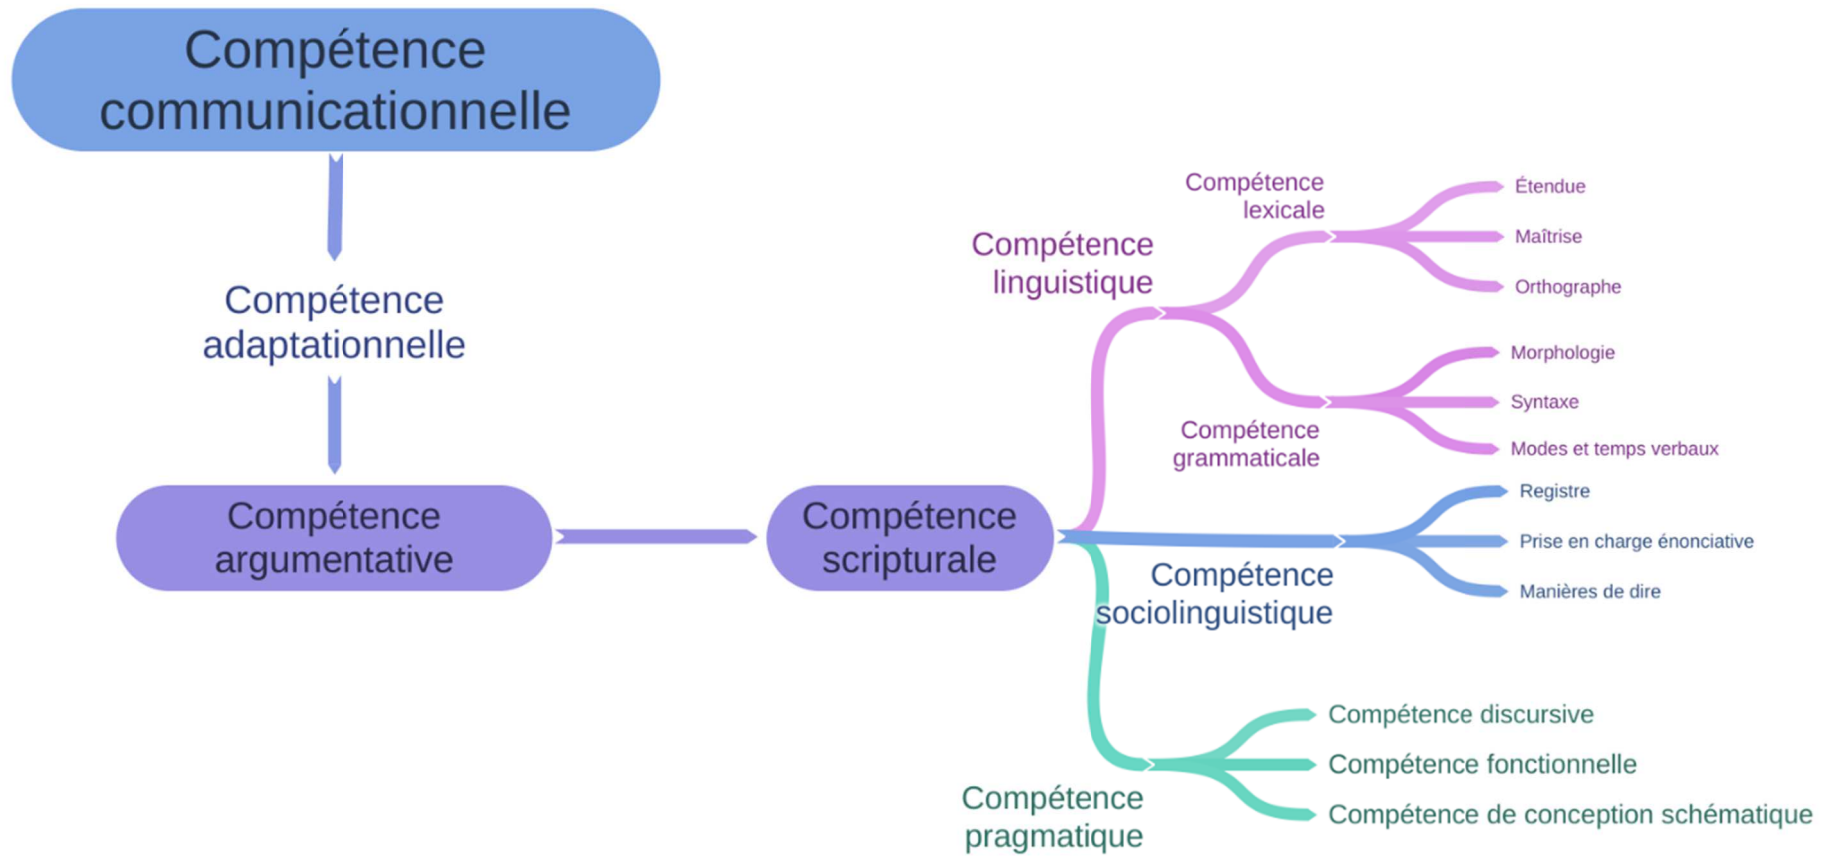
Compétence communicationnelle

Compétence adaptationnelle

Compétence argumentative

Compétence scripturale

Compétence linguistique

Compétence lexicale

Étendue

Maîtrise

Orthographe

Compétence grammaticale

Morphologie

Syntaxe

Modes et temps verbaux

Compétence sociolinguistique

Registre

Prise en charge énonciative

Manières de dire

Compétence pragmatique

Compétence discursive

Compétence fonctionnelle

Compétence de conception schématique